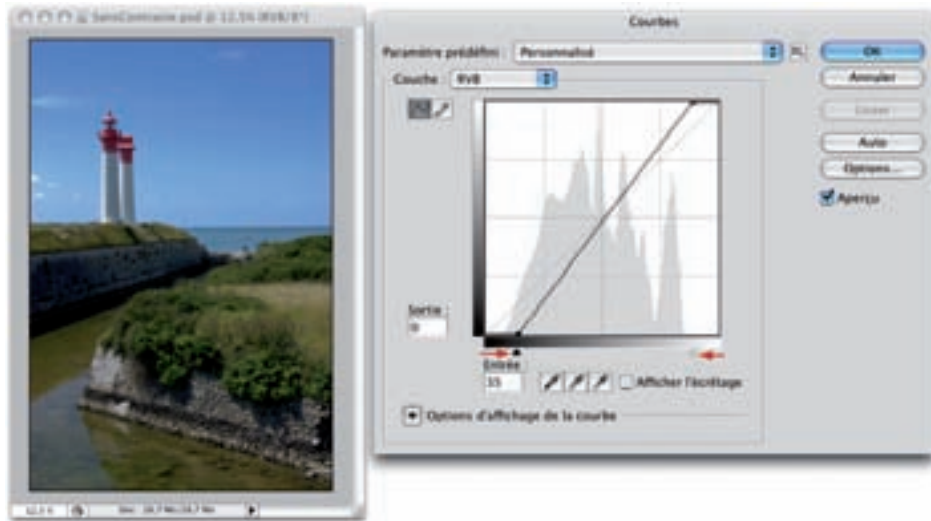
SansContraste.psd @ 12,5% (RVB/8*)

Courbes

Paramètre prédéfini : Personnalisé

OK

Annuler

Lisser

Auto

Options...

Aperçu

Couche : RVB

Sortie :
0

Entrée :
55

Afficher l'écrêtage

Options d'affichage de la courbe

12,5 %

Doc : 24,7 Mo/24,7 Mo